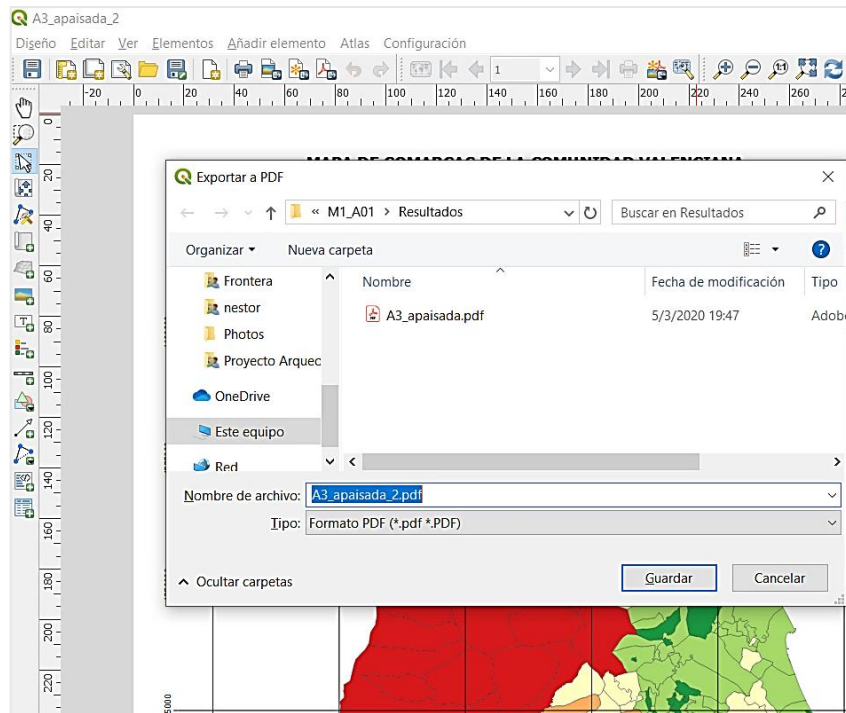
A3_apaisada_2

Diseño Editar Ver Elementos Añadir elemento Atlas Configuración

1

-20 0 20 40 60 80 100 120 140 160 180 200 220 240 260

0
20
40
60
80
100
120
140
160
180
200
220

MAPA DE COMARCAS DE LA COMUNIDAD VALENCIANA

Exportar a PDF

« M1_A01 > Resultados

Buscar en Resultados

Organizar ▾ Nueva carpeta

Frontera
nestor
Photos
Proyecto Arquec
OneDrive
Este equipo
Red

Nombre | Fecha de modificación | Tipo
A3_apaisada.pdf | 5/3/2020 19:47 | Adobe

Nombre de archivo: A3_apaisada_2.pdf

Tipo: Formato PDF (*.pdf *.PDF)

Ocultar carpetas

Guardar Cancelar

5000